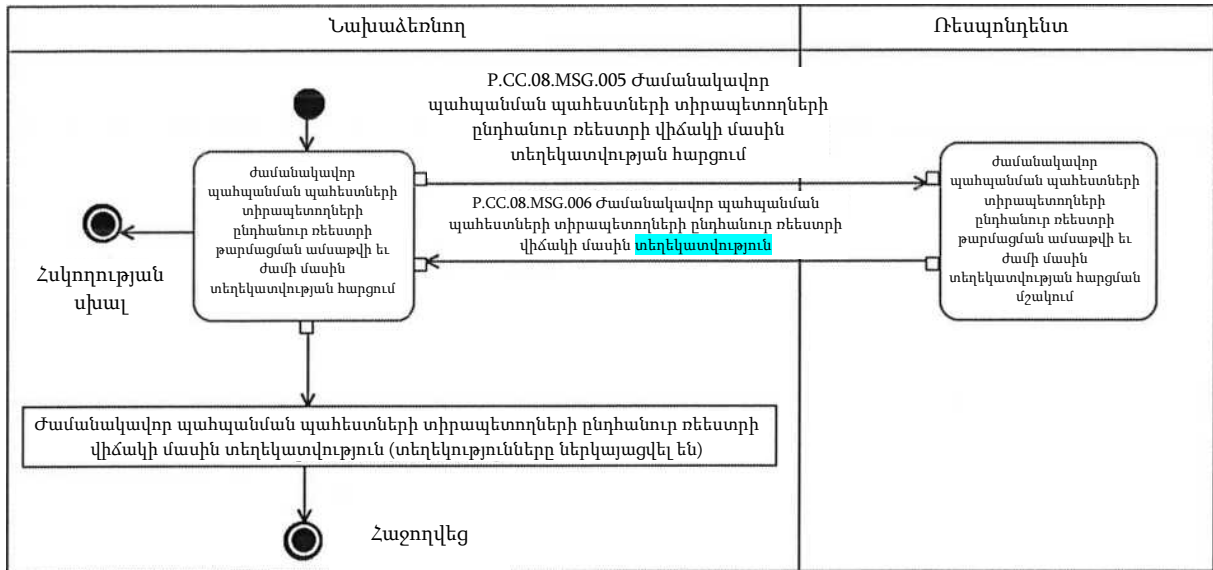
Նախաձեռնող

Ռեսպոնդենտ

P.CC.08.MSG.005 Ժամանակավոր պահպանման պահեստների տիրապետողների ընդհանուր ռեեստրի վիճակի մասին տեղեկատվության հարցում

ժամանակավոր պահպանման պահեստների տիրապետողների ընդհանուր ռեեստրի թարմացման ամսաթվի եւ ժամի մասին տեղեկատվության հարցում

P.CC.08.MSG.006 Ժամանակավոր պահպանման պահեստների տիրապետողների ընդհանուր ռեեստրի վիճակի մասին տեղեկատվություն

ժամանակավոր պահպանման պահեստների տիրապետողների ընդհանուր ռեեստրի թարմացման ամսաթվի եւ ժամի մասին տեղեկատվության հարցման մշակում

Հսկողության սխալ

Ժամանակավոր պահպանման պահեստների տիրապետողների ընդհանուր ռեեստրի վիճակի մասին տեղեկատվություն (տեղեկությունները ներկայացվել են)

Հաջողվեց